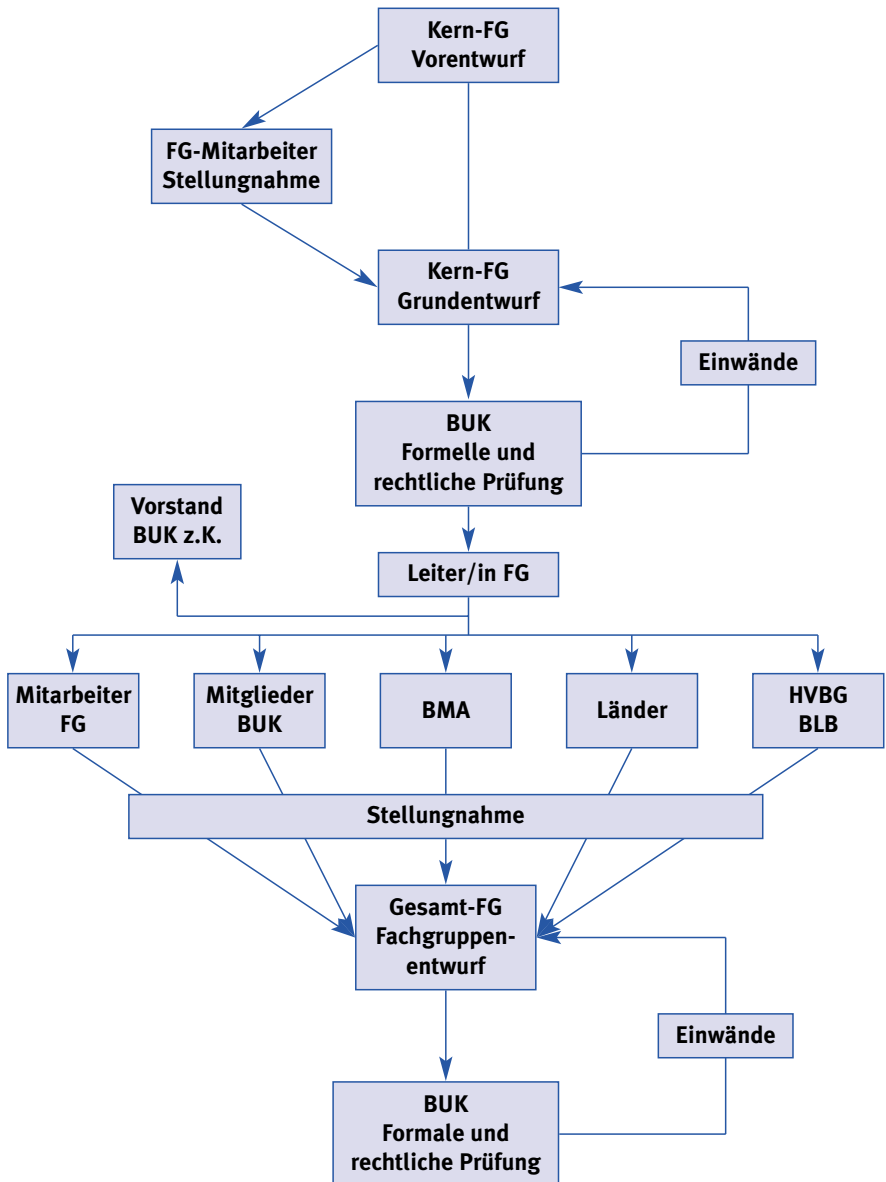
Kern-FG
Vorentwurf

FG-Mitarbeiter
Stellungnahme

Kern-FG
Grundentwurf

Einwände

BUK
Formelle und
rechtliche Prüfung

Vorstand
BUK z.K.

Leiter/in FG

Mitarbeiter
FG

Mitglieder
BUK

BMA

Länder

HVBG
BLB

Stellungnahme

Gesamt-FG
Fachgruppenentwurf

Einwände

BUK
Formale und
rechtliche Prüfung